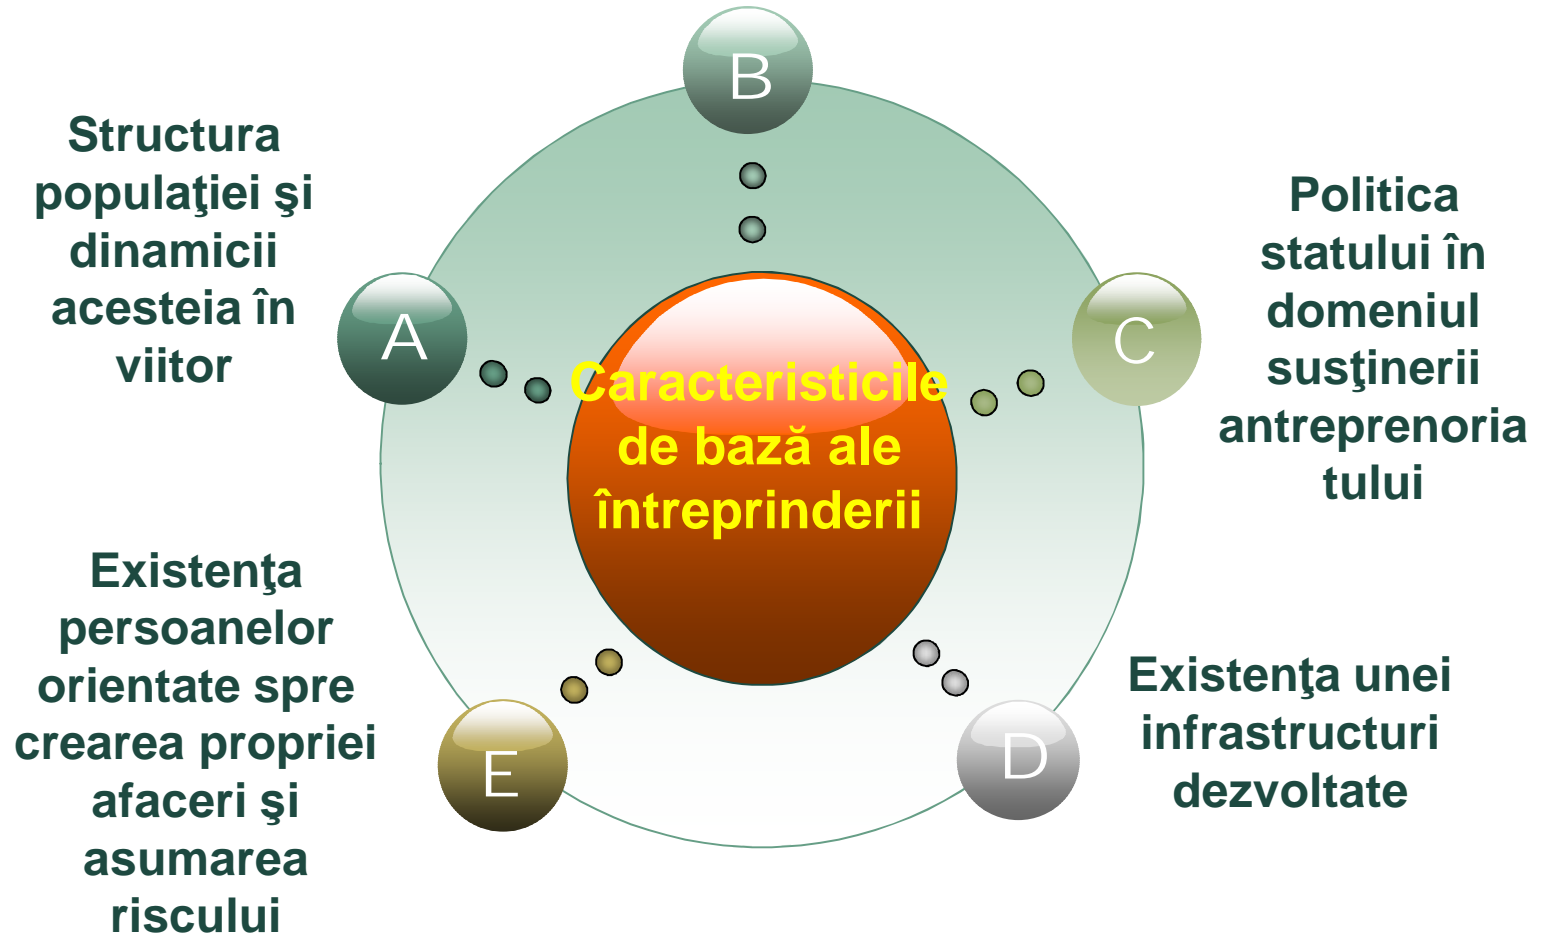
B

Structura populaţiei şi dinamicii acesteia în viitor

A

Caracteristicile de bază ale întreprinderii

C

Politica statului în domeniul susţinerii antreprenoriatului

Existenţa persoanelor orientate spre crearea propriei afaceri şi asumarea riscului

E

D

Existenţa unei infrastructuri dezvoltate